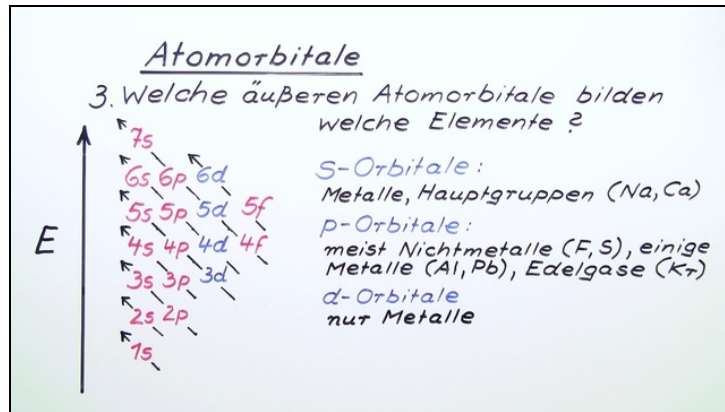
Atomorbitale

3. Welche äußeren Atomorbitale bilden welche Elemente ?

E

7s
6s 6p 6d
5s 5p 5d 5f
4s 4p 4d 4f
3s 3p 3d
2s 2p
1s

S-Orbitale:
Metalle, Hauptgruppen (Na, Ca)

p-Orbitale:
meist Nichtmetalle (F, S), einige Metalle (Al, Pb), Edelgase (Kr)

d-Orbitale
nur Metalle